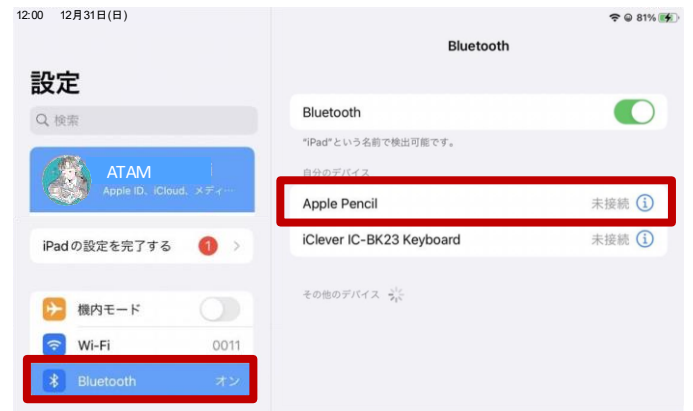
12:00 12月31日(日)

81%

設定

検索

ATAM

Apple ID、iCloud、メディ…

iPadの設定を完了する 1

機内モード

Wi-Fi 0011

Bluetooth オン

Bluetooth

Bluetooth

"iPad"という名前で検出可能です。

自分のデバイス

Apple Pencil 未接続

iClever IC-BK23 Keyboard 未接続

その他のデバイス